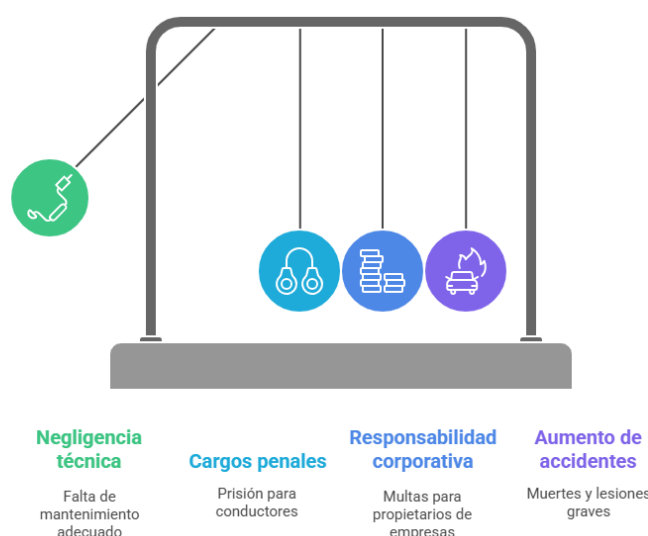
Negligencia técnica

Falta de mantenimiento adecuado

Cargos penales

Prisión para conductores

Responsabilidad corporativa

Multas para propietarios de empresas

Aumento de accidentes

Muertes y lesiones graves